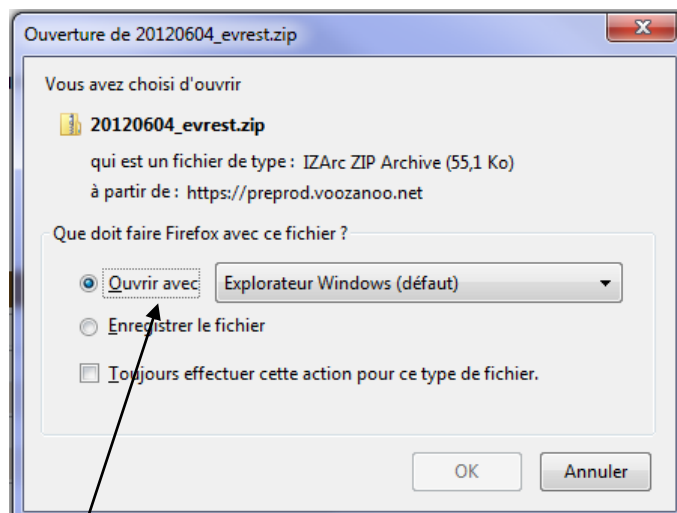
Ouverture de 20120604_evrest.zip

Vous avez choisi d'ouvrir

20120604_evrest.zip

qui est un fichier de type : IZArc ZIP Archive (55,1 Ko)

à partir de : https://preprod.voozanoo.net

Que doit faire Firefox avec ce fichier ?

Ouvrir avec Explorateur Windows (défaut)

Enregistrer le fichier

Toujours effectuer cette action pour ce type de fichier.

OK Annuler